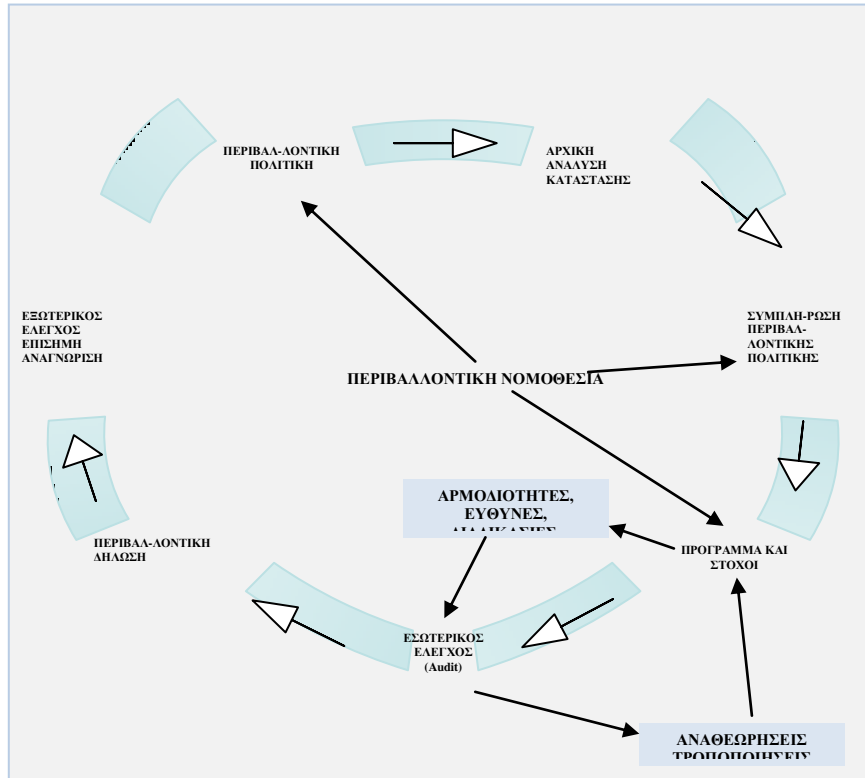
ΠΕΡΙΒΑΛ-ΛΟΝΤΙΚΗ ΠΟΛΙΤΙΚΗ

ΑΡΧΙΚΗ ΑΝΑΛΥΣΗ ΚΑΤΑΣΤΑΣΗΣ

ΣΥΜΠΛΗ-ΡΩΣΗ ΠΕΡΙΒΑΛ-ΛΟΝΤΙΚΗΣ ΠΟΛΙΤΙΚΗΣ

ΕΞΩΤΕΡΙΚΟΣ ΕΛΕΓΧΟΣ ΕΠΙΣΗΜΗ ΑΝΑΓΝΩΡΙΣΗ

ΠΕΡΙΒΑΛΛΟΝΤΙΚΗ ΝΟΜΟΘΕΣΙΑ

ΑΡΜΟΔΙΟΤΗΤΕΣ, ΕΥΘΥΝΕΣ, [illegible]

ΠΕΡΙΒΑΛ-ΛΟΝΤΙΚΗ ΔΗΛΩΣΗ

ΠΡΟΓΡΑΜΜΑ ΚΑΙ ΣΤΟΧΟΙ

ΕΣΩΤΕΡΙΚΟΣ ΕΛΕΓΧΟΣ (Audit)

ΑΝΑΘΕΩΡΗΣΕΙΣ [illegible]